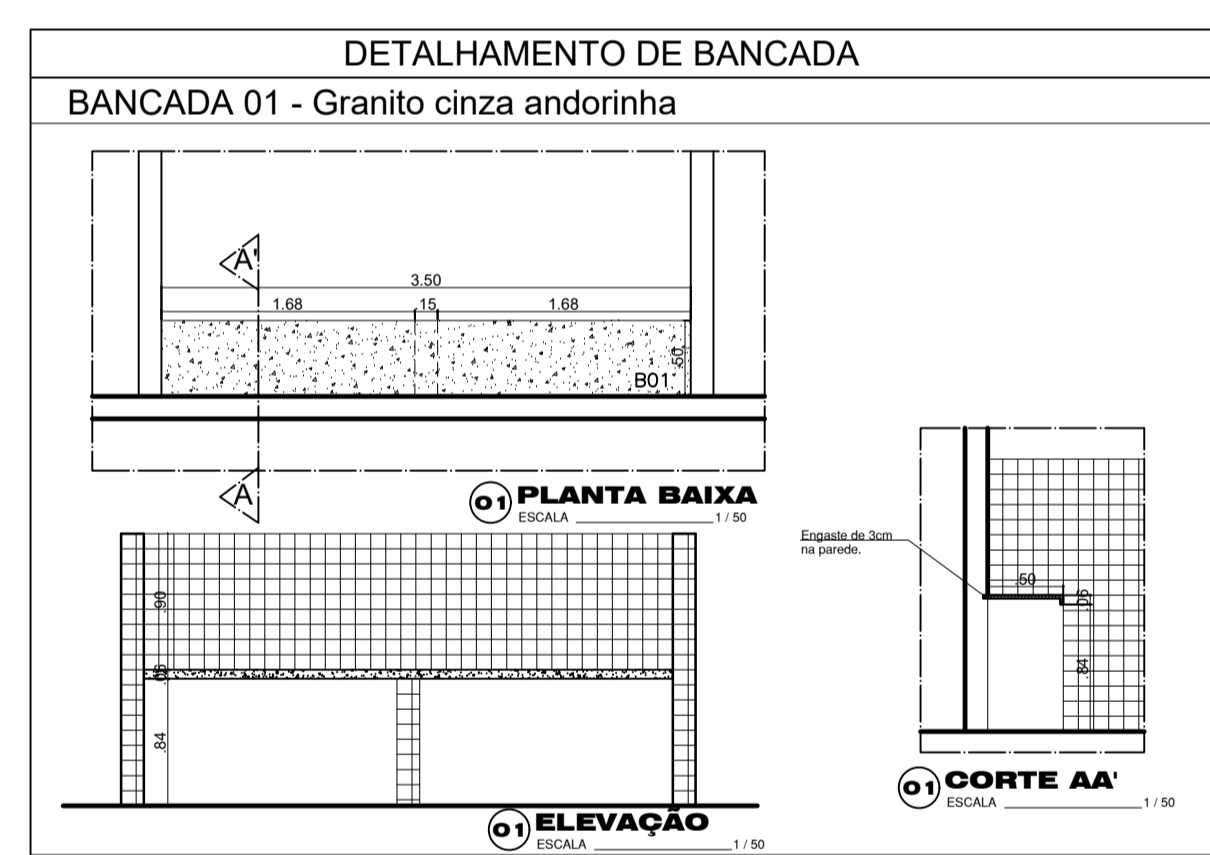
DETALHAMENTO DE BANCADA

BANCADA 01 - Granito cinza andorinha

A'

3.50

1.68

15

1.68

50

B01

A

01 PLANTA BAIXA
ESCALA 1 / 50

.90

.05

.84

01 ELEVAÇÃO
ESCALA 1 / 50

Engaste de 3cm na parede.

.50

.05

.84

01 CORTE AA'
ESCALA 1 / 50